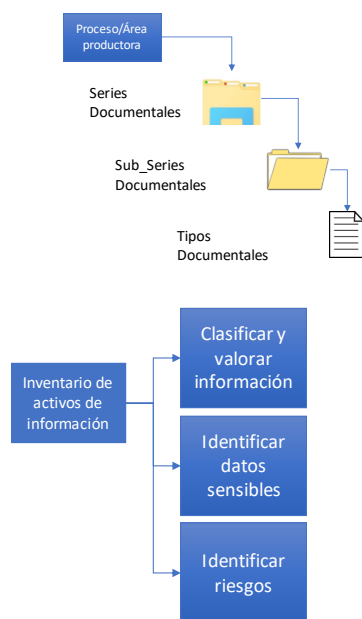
Proceso/Área productora

Series Documentales

Sub_Series Documentales

Tipos Documentales

Inventario de activos de información

Clasificar y valorar información

Identificar datos sensibles

Identificar riesgos